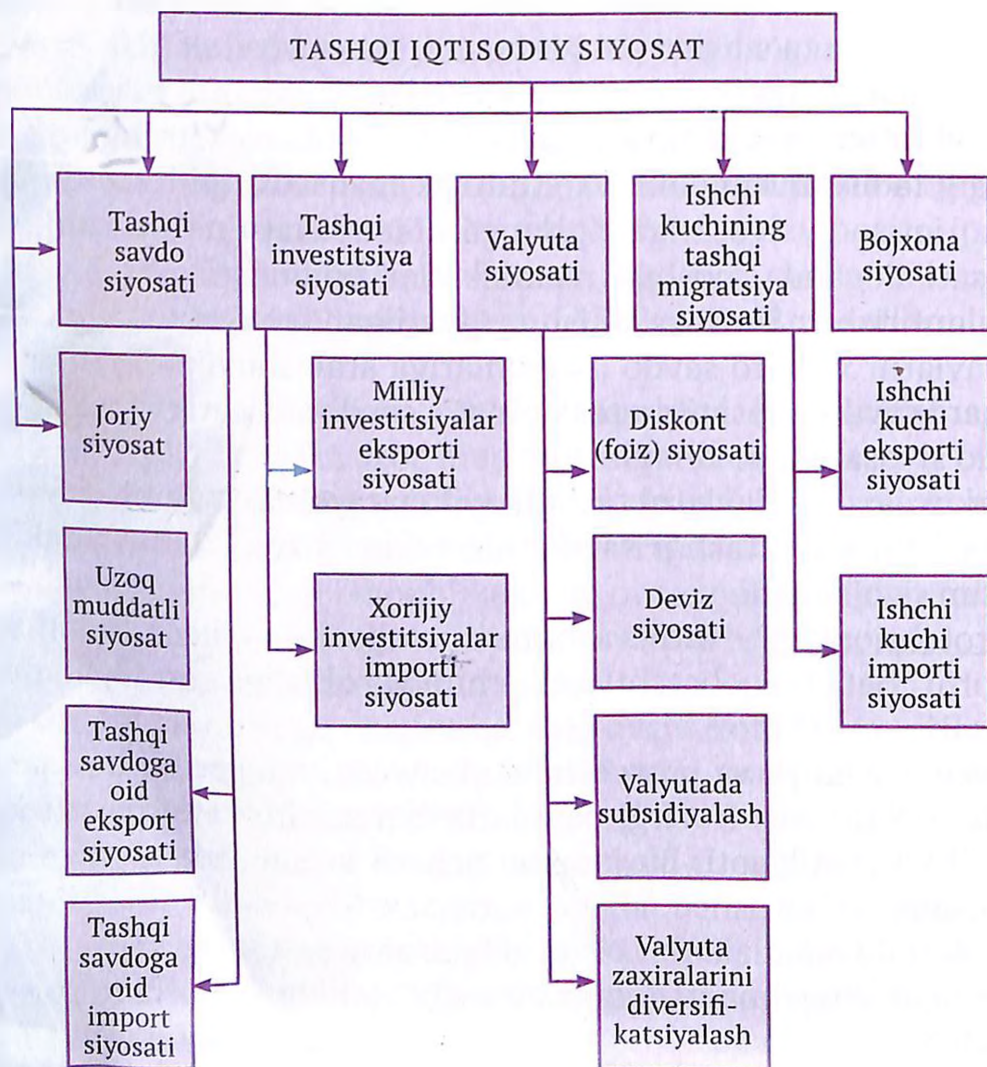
TASHQI IQTISODIY SIYOSAT

Tashqi savdo siyosati

Tashqi investitsiya siyosati

Valyuta siyosati

Ishchi kuchining tashqi migratsiya siyosati

Bojxona siyosati

Joriy siyosat

Uzoq muddatli siyosat

Tashqi savdoga oid eksport siyosati

Tashqi savdoga oid import siyosati

Milliy investitsiyalar eksporti siyosati

Xorijiy investitsiyalar importi siyosati

Diskont (foiz) siyosati

Deviz siyosati

Valyutada subsidiyalash

Valyuta zaxiralarini diversifikatsiyalash

Ishchi kuchi eksporti siyosati

Ishchi kuchi importi siyosati